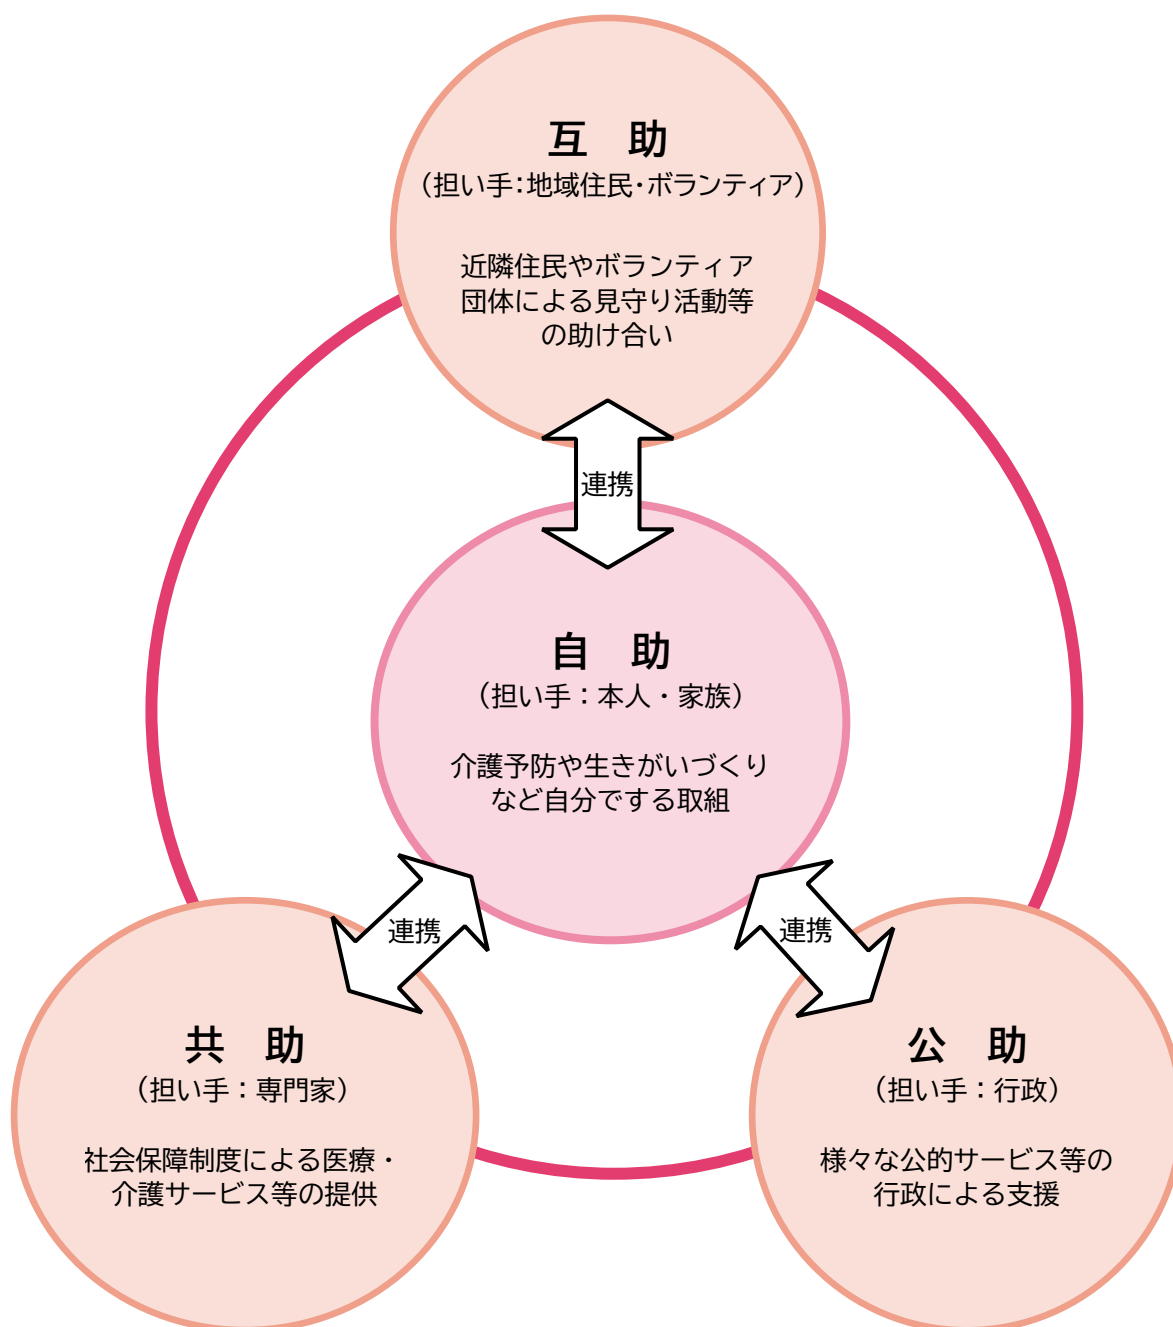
互　助
（担い手：地域住民・ボランティア）

近隣住民やボランティア団体による見守り活動等の助け合い

連携

自　助
（担い手：本人・家族）

介護予防や生きがいづくりなど自分でする取組

連携

連携

共　助
（担い手：専門家）

社会保障制度による医療・介護サービス等の提供

公　助
（担い手：行政）

様々な公的サービス等の行政による支援